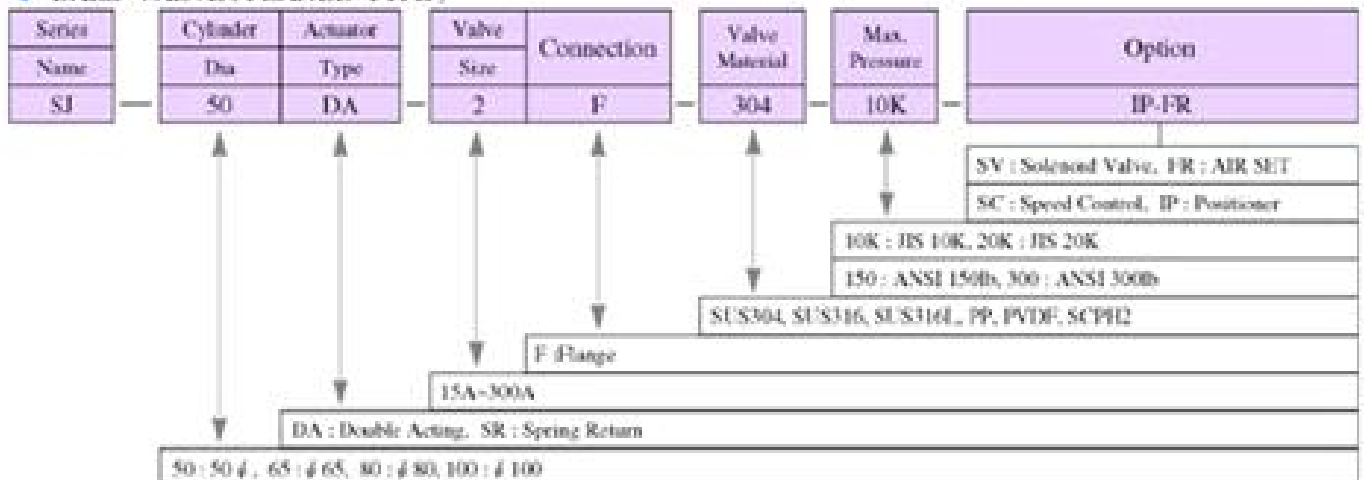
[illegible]

| Series | Cylinder | Actuator | Valve | Connection | Valve Material | Max. Pressure | Option |
|---|---|---|---|---|---|---|---|
| Name | Dia | Type | Size | | | | |
| SJ | 50 | DA | 2 | F | 304 | 10K | IP-FR |

SV : Solenoid Valve, FR : AIR SET

SC : Speed Control, IP : Positioner

10K : JIS 10K, 20K : JIS 20K

150 : ANSI 150lb, 300 : ANSI 300lb

SUS304, SUS316, SUS316L, PP, PVDF, SCPH2

F :Flange

15A~300A

DA : Double Acting, SR : Spring Return

50 : 50 $\phi$ , 65 : $\phi$ 65, 80 : $\phi$ 80, 100 : $\phi$ 100